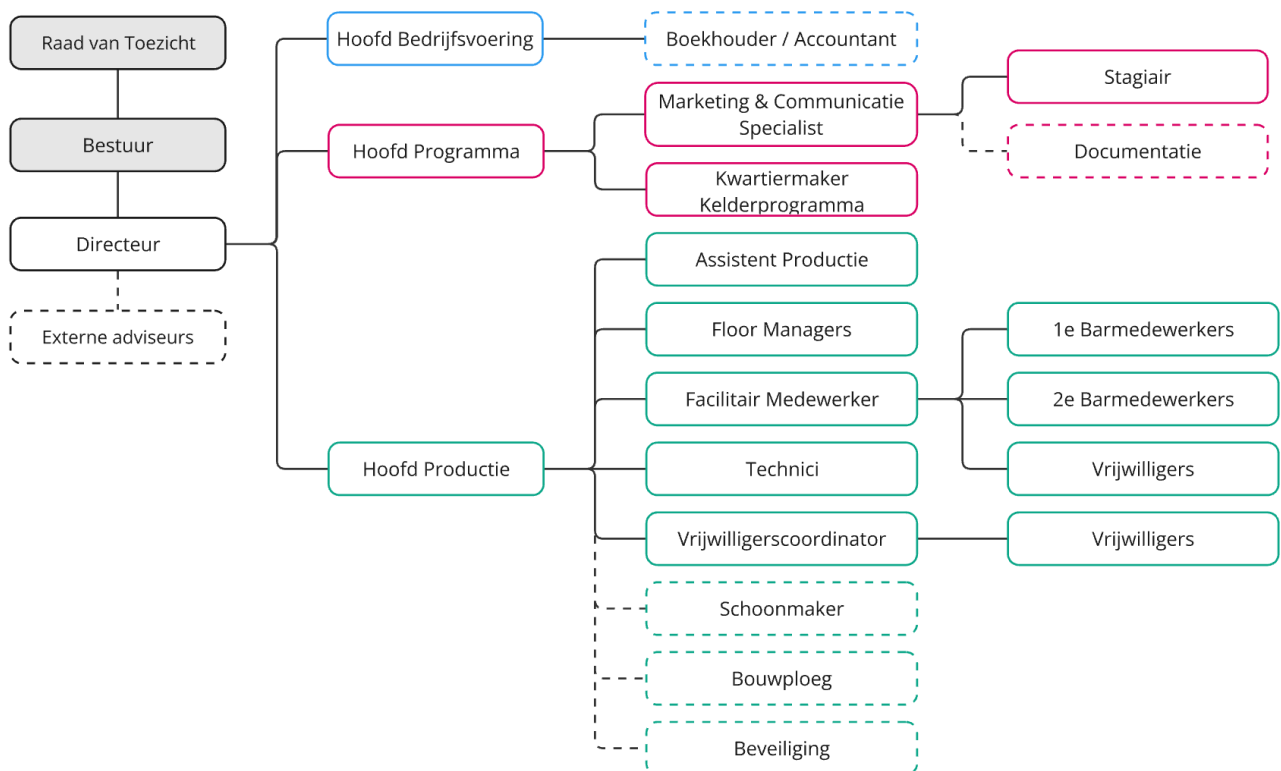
Raad van Toezicht

Bestuur

Directeur

Externe adviseurs

Hoofd Bedrijfsvoering

Boekhouder / Accountant

Hoofd Programma

Marketing & Communicatie Specialist

Stagiair

Documentatie

Kwartiermaker Kelderprogramma

Hoofd Productie

Assistent Productie

Floor Managers

Facilitair Medewerker

1e Barmedewerkers

2e Barmedewerkers

Vrijwilligers

Technici

Vrijwilligerscoordinator

Vrijwilligers

Schoonmaker

Bouwploeg

Beveiliging